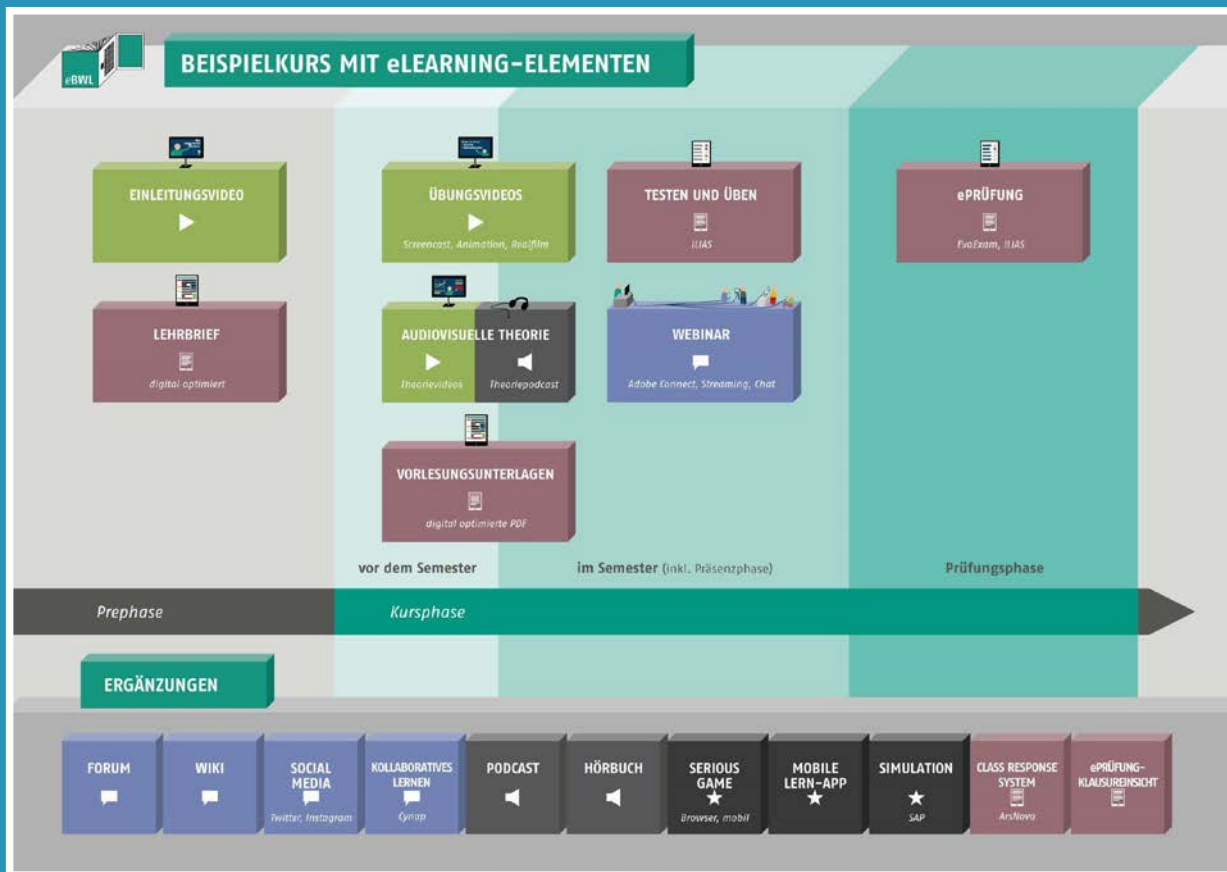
eBWL

BEISPIELKURS MIT eLEARNING-ELEMENTEN

EINLEITUNGSVIDEO

LEHRBRIEF
digital optimiert

ÜBUNGSVIDEOS
Screencast, Animation, Realfilm

AUDIOVISUELLE THEORIE
Theorievideos
Theoriepodcast

VORLESUNGSUNTERLAGEN
digital optimierte PDF

TESTEN UND ÜBEN
ILIAS

WEBINAR
Adobe Connect, Streaming, Chat

ePRÜFUNG
EvaExam, ILIAS

vor dem Semester

im Semester (inkl. Präsenzphase)

Prüfungsphase

Prephase

Kursphase

ERGÄNZUNGEN

FORUM

WIKI

SOCIAL MEDIA
Twitter, Instagram

KOLLABORATIVES LERNEN
Cynap

PODCAST

HÖRBUCH

SERIOUS GAME
Browser, mobil

MOBILE LERN-APP

SIMULATION
SAP

CLASS RESPONSE SYSTEM
ArsNova

ePRÜFUNG-KLAUSUREINSICHT